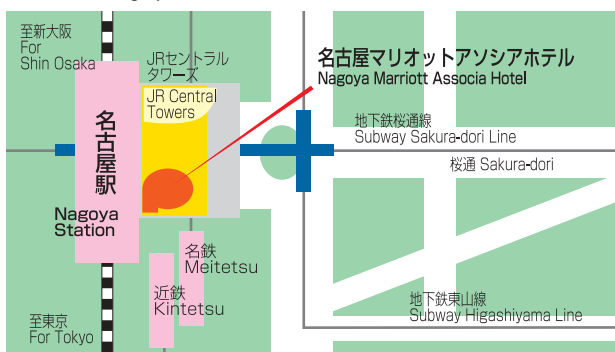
至新大阪
For
Shin Osaka

JRセントラルタワーズ
JR Central Towers

名古屋マリオットアソシアホテル
Nagoya Marriott Associa Hotel

地下鉄桜通線
Subway Sakura-dori Line

桜通 Sakura-dori

名古屋駅
Nagoya Station

名鉄
Meitetsu

近鉄
Kintetsu

地下鉄東山線
Subway Higashiyama Line

至東京
For Tokyo